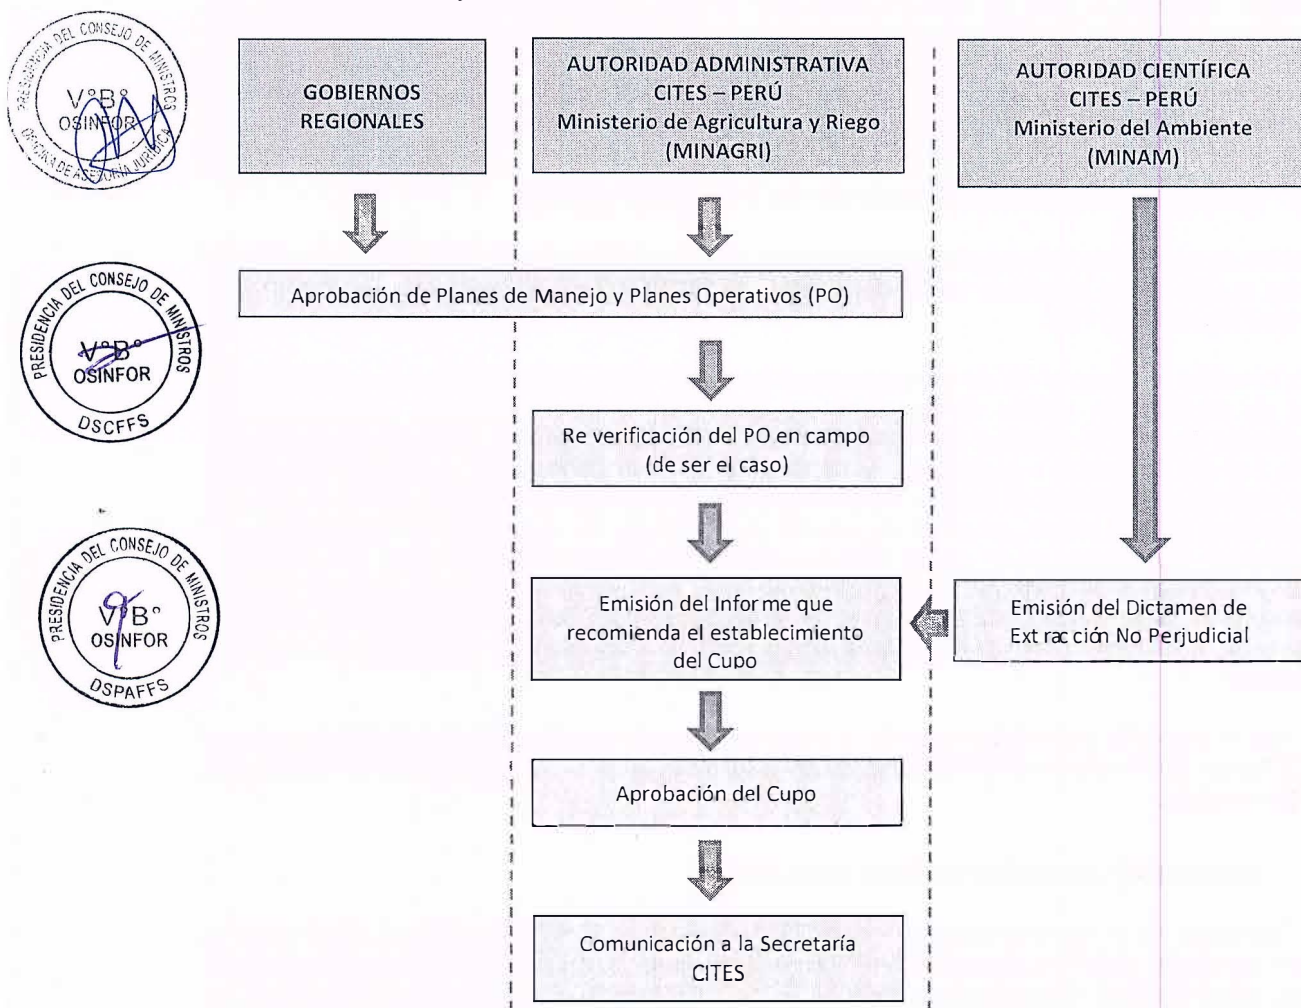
PRESIDENCIA DEL CONSEJO DE MINISTROS
V°B°
OSINFOR
OFICINA DE ASESORÍA JURÍDICA

GOBIERNOS REGIONALES

AUTORIDAD ADMINISTRATIVA CITES – PERÚ Ministerio de Agricultura y Riego (MINAGRI)

AUTORIDAD CIENTÍFICA CITES – PERÚ Ministerio del Ambiente (MINAM)

PRESIDENCIA DEL CONSEJO DE MINISTROS
V°B°
OSINFOR
DSCFFS

Aprobación de Planes de Manejo y Planes Operativos (PO)

Re verificación del PO en campo (de ser el caso)

PRESIDENCIA DEL CONSEJO DE MINISTROS
V°B°
OSINFOR
DSPAFFS

Emisión del Informe que recomienda el establecimiento del Cupo

Emisión del Dictamen de Extracción No Perjudicial

Aprobación del Cupo

Comunicación a la Secretaría CITES